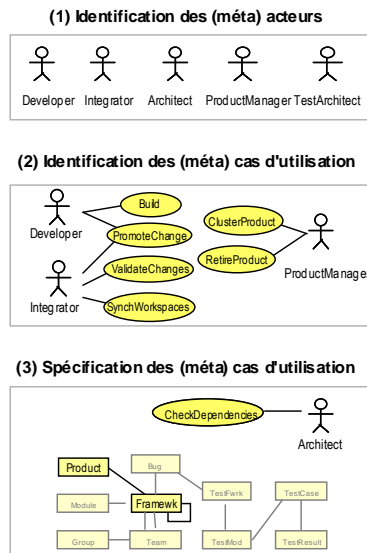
(1) Identification des (méta) acteurs

Developer Integrator Architect ProductManager TestArchitect

(2) Identification des (méta) cas d'utilisation

Developer
Build
PromoteChange
Integrator
ValidateChanges
SynchWorkspaces
ClusterProduct
RetireProduct
ProductManage

(3) Spécification des (méta) cas d'utilisation

CheckDependencies
Architect
Product
Bug
Module
Framewk
TestFwrk
TestCase
Group
Team
TestMod
TestResult